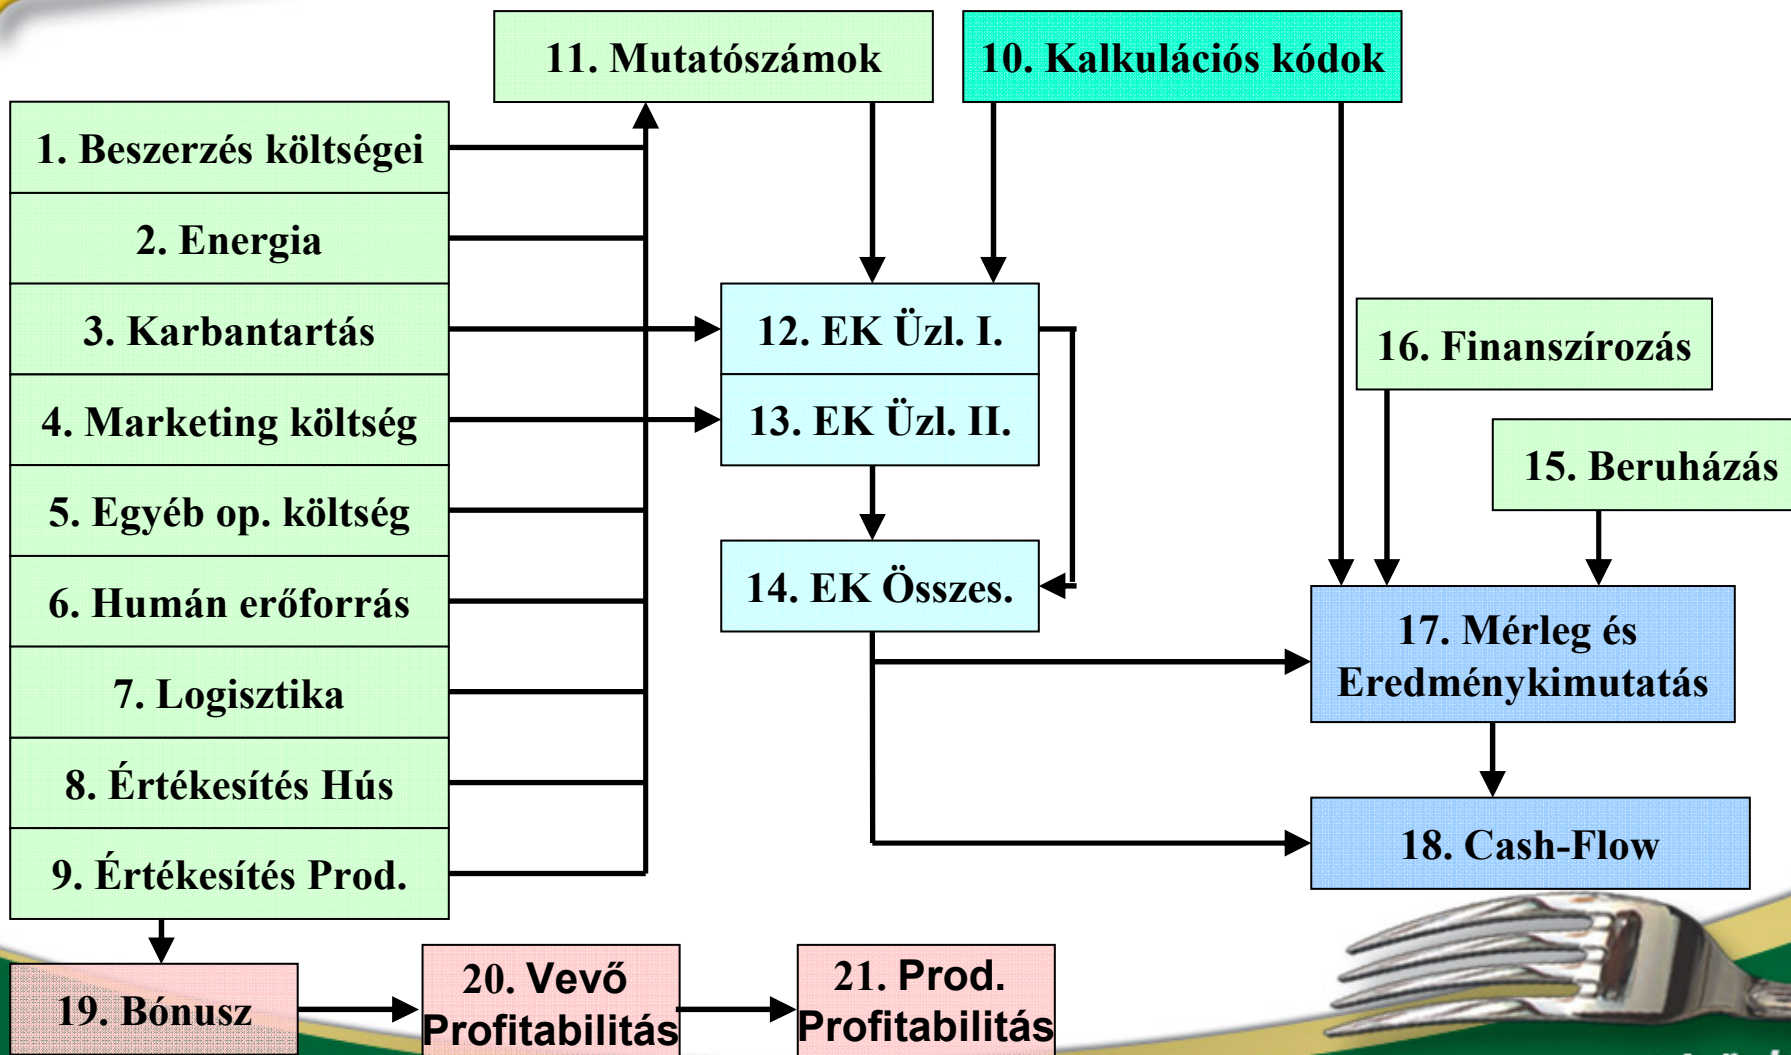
11. Mutatószámok

10. Kalkulációs kódok

1. Beszerzés költségei

2. Energia

3. Karbantartás

4. Marketing költség

5. Egyéb op. költség

6. Humán erőforrás

7. Logisztika

8. Értékesítés Hús

9. Értékesítés Prod.

12. EK Üzl. I.

13. EK Üzl. II.

14. EK Összes.

16. Finanszírozás

15. Beruházás

17. Mérleg és Eredménykimutatás

18. Cash-Flow

19. Bónusz

20. Vevő Profitabilitás

21. Prod. Profitabilitás